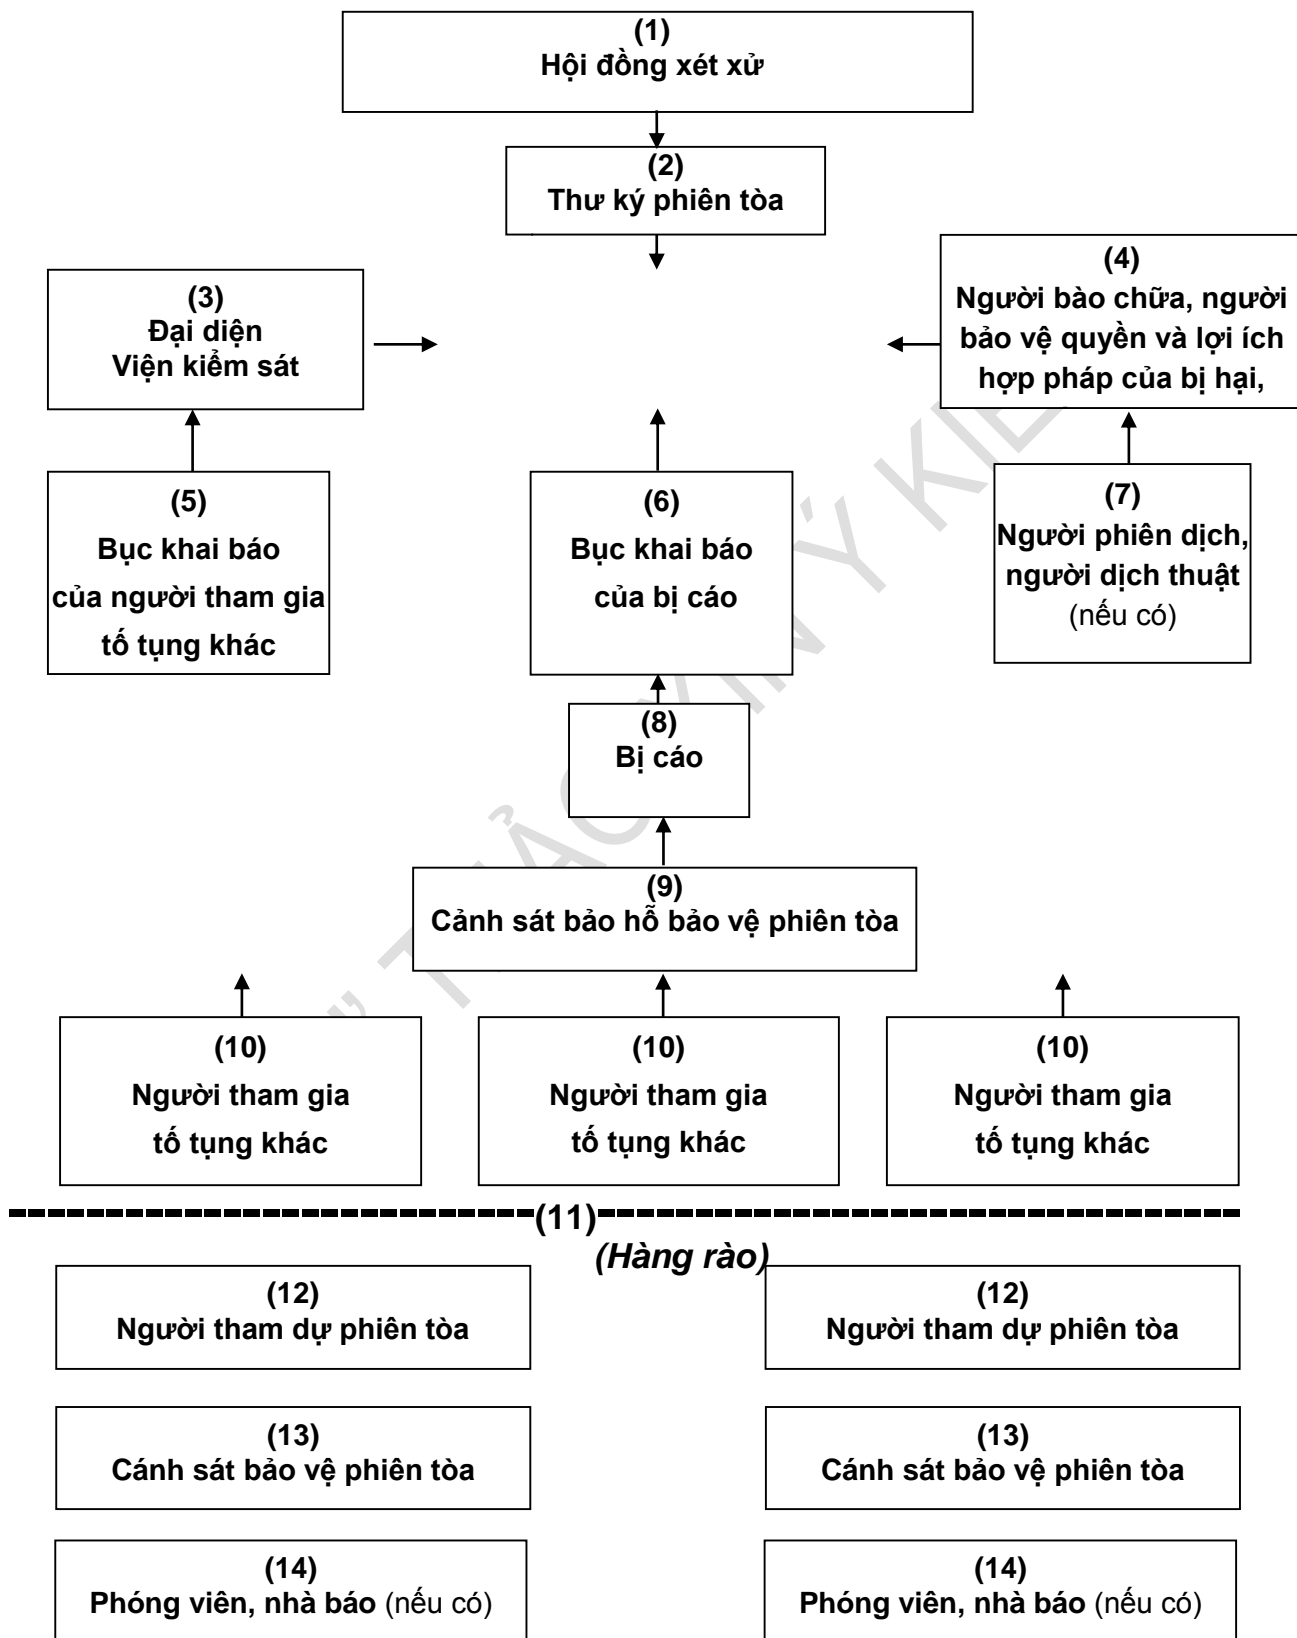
(1)
Hội đồng xét xử

(2)
Thư ký phiên tòa

(3)
Đại diện
Viện kiểm sát

(4)
Người bào chữa, người bảo vệ quyền và lợi ích hợp pháp của bị hại,

(5)
Bục khai báo của người tham gia tố tụng khác

(6)
Bục khai báo của bị cáo

(7)
Người phiên dịch, người dịch thuật (nếu có)

(8)
Bị cáo

(9)
Cảnh sát bảo hỗ bảo vệ phiên tòa

(10)
Người tham gia tố tụng khác

(10)
Người tham gia tố tụng khác

(10)
Người tham gia tố tụng khác

(11)
(Hàng rào)

(12)
Người tham dự phiên tòa

(12)
Người tham dự phiên tòa

(13)
Cánh sát bảo vệ phiên tòa

(13)
Cánh sát bảo vệ phiên tòa

(14)
Phóng viên, nhà báo (nếu có)

(14)
Phóng viên, nhà báo (nếu có)